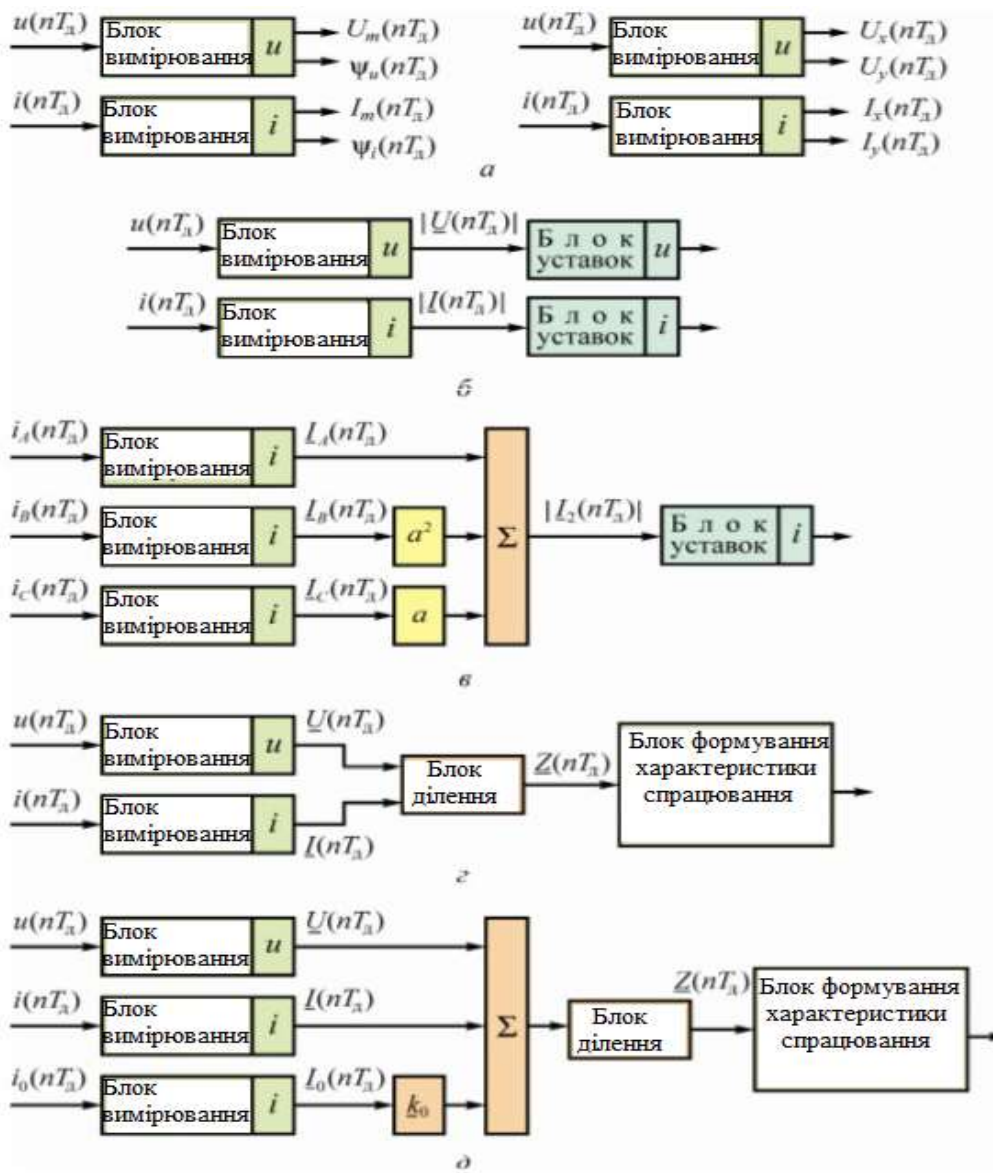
$u(nT_д)$ Блок вимірювання $u$ $U_m(nT_д)$ $\psi_u(nT_д)$

$i(nT_д)$ Блок вимірювання $i$ $I_m(nT_д)$ $\psi_i(nT_д)$

$u(nT_д)$ Блок вимірювання $u$ $U_x(nT_д)$ $U_y(nT_д)$

$i(nT_д)$ Блок вимірювання $i$ $I_x(nT_д)$ $I_y(nT_д)$

а

$u(nT_д)$ Блок вимірювання $u$ $|\underline{U}(nT_д)|$ Блок уставок $u$

$i(nT_д)$ Блок вимірювання $i$ $|\underline{I}(nT_д)|$ Блок уставок $i$

б

$i_A(nT_д)$ Блок вимірювання $i$ $\underline{I}_A(nT_д)$

$i_B(nT_д)$ Блок вимірювання $i$ $\underline{I}_B(nT_д)$ $a^2$

$i_C(nT_д)$ Блок вимірювання $i$ $\underline{I}_C(nT_д)$ $a$

$\Sigma$ $|\underline{I}_2(nT_д)|$ Блок уставок $i$

в

$u(nT_д)$ Блок вимірювання $u$ $\underline{U}(nT_д)$

$i(nT_д)$ Блок вимірювання $i$ $\underline{I}(nT_д)$

Блок ділення $\underline{Z}(nT_д)$ Блок формування характеристики спрацювання

г

$u(nT_д)$ Блок вимірювання $u$ $\underline{U}(nT_д)$

$i(nT_д)$ Блок вимірювання $i$ $\underline{I}(nT_д)$

$i_0(nT_д)$ Блок вимірювання $i$ $\underline{I}_0(nT_д)$ $\underline{k}_0$

$\Sigma$ Блок ділення $\underline{Z}(nT_д)$ Блок формування характеристики спрацювання

д